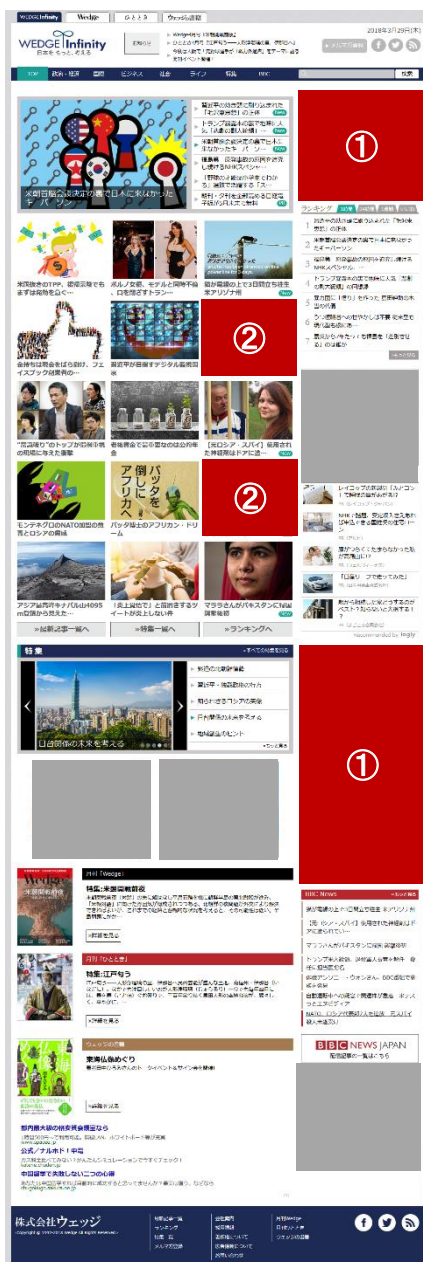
WEDGE Infinity Wedge ひととき ウェッジ書籍

WEDGE Infinity 日本をもっと、考える

2018年3月29日(木)

①

②

②

①

特集

台日関係の未来を考える

月刊「Wedge」

特集:米国興戦前夜

月刊「ひととき」

特集:江戸ゆう

ウェッジの書籍

BBC News

BBC NEWS JAPAN

株式会社ウェッジ